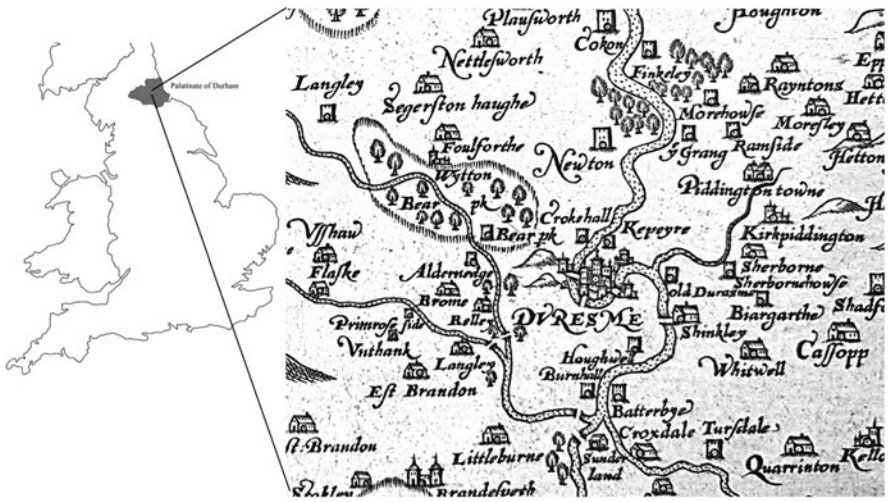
Palatinate of Durham

Plauſworth
Houghton
Nettleſworth
Cokon
Epp
Langley
Finkeley
Raytons
Hett
Segerston haughe
Morehowſe
Morſley
Foulforthe
Grang
Ramſide
Hetton
Wytton
Newton
Piddington towne
Bear pk
Bear pk
Crokshall
Keyeyre
Kirkpiddington
Vſſhaw
Flaſke
Aldernedge
Sherborne
Brome
Sherbornehowſe
Shadf
old Duraſme
Belley
Biargarthe
Primroſe ſide
DVRESME
Shinkley
Caſſopp
Vuthank
Langley
Houghwell
Whitwell
Burnhall
Eſt Brandon
Batterbye
Croxdale
Turſdale
ſt. Brandon
Sunderland
Littleburne
Quarrinton
Kelle
Stokley
Brandeſpeth